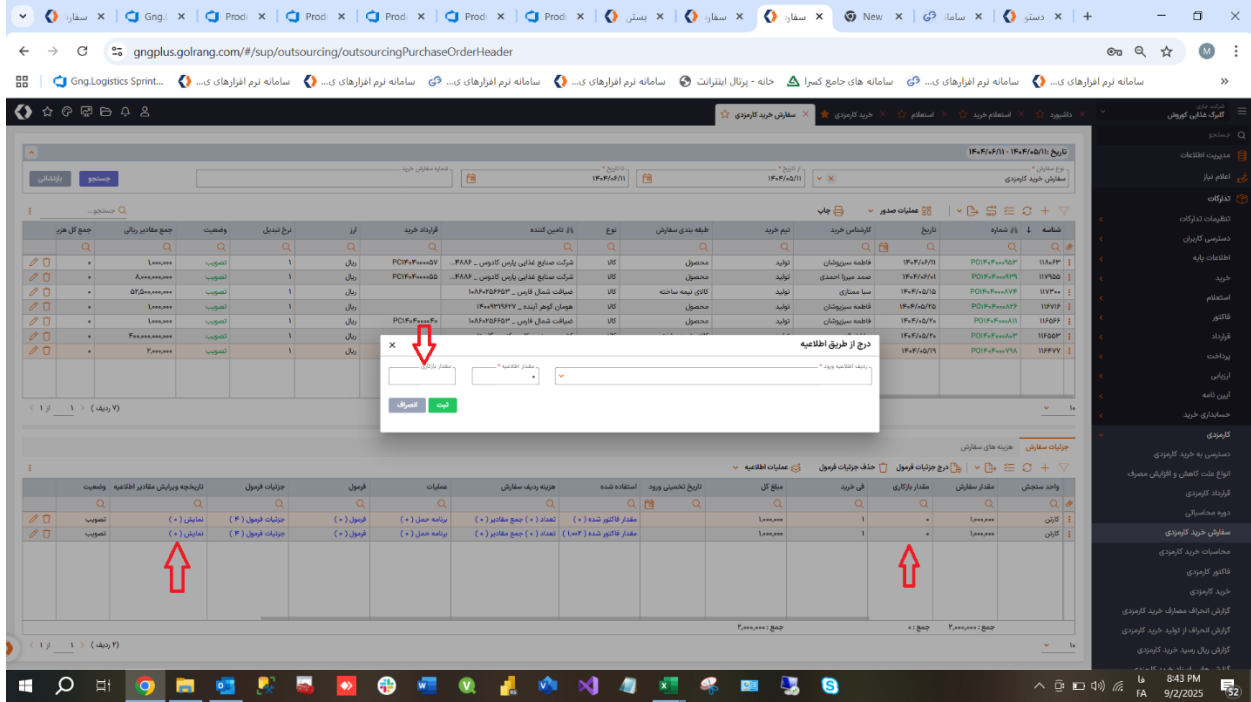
سفارش | Gng | Prod | Prod | Prod | Prod | Prod | بستن | سفارش | سفارش | New | سامانه | دستور

gngplus.golrang.com/#/sup/outsourcing/outsourcingPurchaseOrderHeader

سامانه نرم افزارهای ی... | سامانه نرم افزارهای ی... | سامانه های جامع کسرا | خانه - پرتال اینترانت | سامانه نرم افزارهای ی... | سامانه نرم افزارهای ی... | سامانه نرم افزارهای ی... | Gng.Logistics Sprint...

کلبرگ غذایی کوروش
داشبورد | استعلام خرید | استعلام | خرید کارمزدی | سفارش خرید کارمزدی

جستجو
مدیریت اطلاعات
اعلام نیاز
تداركات
تنظیمات تداركات
دسترسی کاربران
اطلاعات پایه
خرید
استعلام
فاکتور
قرارداد
پرداخت
ارزیابی
آیین نامه
حسابداری خرید
کارمزدی
دسترسی به خرید کارمزدی
انواع علت کاهش و افزایش مصرف
قرارداد کارمزدی
دوره محاسباتی
سفارش خرید کارمزدی
محاسبات خرید کارمزدی
فاکتور کارمزدی
خرید کارمزدی
گزارش انحراف مصارف خرید کارمزدی
گزارش انحراف از تولید خرید کارمزدی
گزارش ریال رسید خرید کارمزدی

تاریخ: ۱۴۰۴/۰۵/۱۱ - ۱۴۰۴/۰۶/۱۱
نوع سفارش: سفارش خرید کارمزدی
از تاریخ: ۱۴۰۴/۰۵/۱۱
تا تاریخ: ۱۴۰۴/۰۶/۱۱
شماره سفارش خرید
جستجو | بازنشانی

عملیات صدور | چاپ | جستجو...

| شماره | تاریخ | کارشناس خرید | تیم خرید | طبقه بندی سفارش | نوع | تامین کننده | قرارداد خرید | ارز | نرخ تبدیل | وضعیت | جمع مقادیر ریالی | جمع کل هزر |
|---|---|---|---|---|---|---|---|---|---|---|---|---|
| ۱۱۸۰۶۳ | PO۱۴۰۴۰۰۰۰۹۵۳ | ۱۴۰۴/۰۶/۱۱ | فاطمه سبزپوشان | تولید | محصول | کالا | شرکت صنایع غذایی پارس کادوس _ ۳۸۸۶... | PC۱۴۰۴۰۰۰۰۵۷ | ریال | ۱ | تصویب | ۱,۰۰۰,۰۰۰ | ۰ |
| ۱۱۷۹۵۵ | PO۱۴۰۴۰۰۰۰۹۳۹ | ۱۴۰۴/۰۶/۰۱ | صمد میرزا احمدی | تولید | محصول | کالا | شرکت صنایع غذایی پارس کادوس _ ۳۸۸۶... | PC۱۴۰۴۰۰۰۰۵۵ | ریال | ۱ | تصویب | ۸,۰۰۰,۰۰۰,۰۰۰ | ۰ |
| ۱۱۷۳۰۰ | PO۱۴۰۴۰۰۰۰۸۷۴ | ۱۴۰۴/۰۵/۱۵ | سیا معماری | تولید | کالای نیمه ساخته | کالا | ضیافت شمال فارس _ ۱۰۸۶۰۴۵۶۶۵۳ | | ریال | ۱ | تصویب | ۵۴,۵۰۰,۰۰۰,۰۰۰ | ۰ |
| ۱۱۶۷۱۶ | PO۱۴۰۴۰۰۰۰۸۲۶ | ۱۴۰۴/۰۵/۲۵ | فاطمه سبزپوشان | تولید | محصول | کالا | هومان گوهر آینده _ ۱۴۰۰۹۳۱۹۴۲۷ | | ریال | ۱ | تصویب | ۱,۰۰۰,۰۰۰ | ۰ |
| ۱۱۶۵۶۶ | PO۱۴۰۴۰۰۰۰۸۱۱ | ۱۴۰۴/۰۵/۲۰ | فاطمه سبزپوشان | تولید | محصول | کالا | ضیافت شمال فارس _ ۱۰۸۶۰۴۵۶۶۵۳ | PC۱۴۰۴۰۰۰۰۴۰ | ریال | ۱ | تصویب | ۱,۰۰۰,۰۰۰ | ۰ |
| ۱۱۶۵۵۳ | PO۱۴۰۴۰۰۰۰۸۰۳ | ۱۴۰۴/۰۵/۲۰ | | | | | | | ریال | ۱ | تصویب | ۴۰۰,۰۰۰,۰۰۰,۰۰۰ | ۰ |
| ۱۱۶۴۷۷ | PO۱۴۰۴۰۰۰۰۷۹۸ | ۱۴۰۴/۰۵/۱۹ | | | | | | | ریال | ۱ | تصویب | ۲,۰۰۰,۰۰۰ | ۰ |

(۷ ردیف) ۱ از ۱

درج از طریق اطلاعیه
ردیف اطلاعیه ورود *
مقدار اطلاعیه *
مقدار بازکاری *
ثبت | انصراف

جزئیات سفارش | هزینه های سفارش
درج جزئیات فرمول | حذف جزئیات فرمول | عملیات اطلاعیه

| واحد سنجش | مقدار سفارش | مقدار بازکاری | فی خرید | مبلغ کل | تاریخ تخمینی ورود | استفاده شده | هزینه ردیف سفارش | عملیات | فرمول | جزئیات فرمول | تاریخچه ویرایش مقادیر اطلاعیه | وضعیت |
|---|---|---|---|---|---|---|---|---|---|---|---|---|
| کارتن | ۱,۰۰۰,۰۰۰ | ۰ | ۱ | ۱,۰۰۰,۰۰۰ | | مقدار فاکتور شده ( ۰ ) | تعداد ( ۰ ) جمع مقادیر ( ۰ ) | برنامه حمل ( ۰ ) | فرمول ( ۰ ) | جزئیات فرمول ( ۴ ) | نمایش ( ۰ ) | تصویب |
| کارتن | ۱,۰۰۰,۰۰۰ | ۰ | ۱ | ۱,۰۰۰,۰۰۰ | | مقدار فاکتور شده ( ۱,۰۰۲ ) | تعداد ( ۰ ) جمع مقادیر ( ۰ ) | برنامه حمل ( ۰ ) | فرمول ( ۰ ) | جزئیات فرمول ( ۴ ) | نمایش ( ۰ ) | تصویب |

جمع : ۲,۰۰۰,۰۰۰ | جمع : ۰ | جمع : ۲,۰۰۰,۰۰۰
(۲ ردیف) ۱ از ۱

8:43 PM
9/2/2025
FA